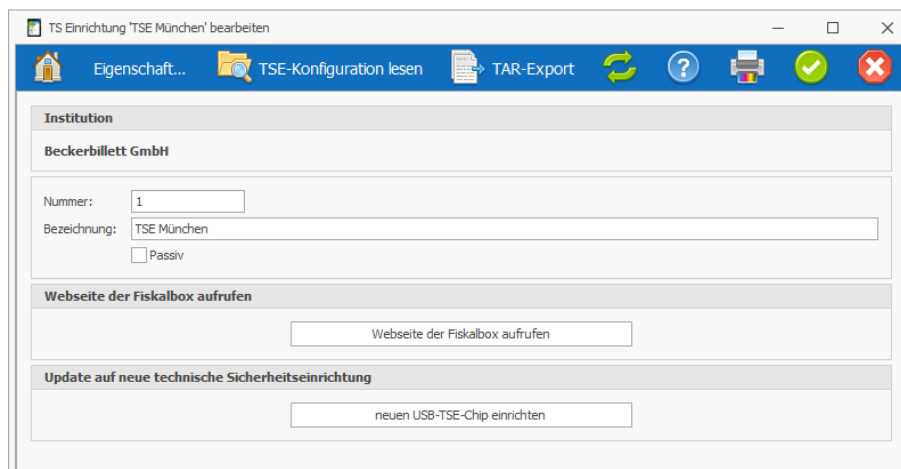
TS Einrichtung 'TSE München' bearbeiten

Eigenschaft...
TSE-Konfiguration lesen
TAR-Export

Institution

Beckerbillett GmbH

Nummer: 1
Bezeichnung: TSE München
Passiv

Webseite der Fiskalbox aufrufen

Webseite der Fiskalbox aufrufen

Update auf neue technische Sicherheitseinrichtung

neuen USB-TSE-Chip einrichten